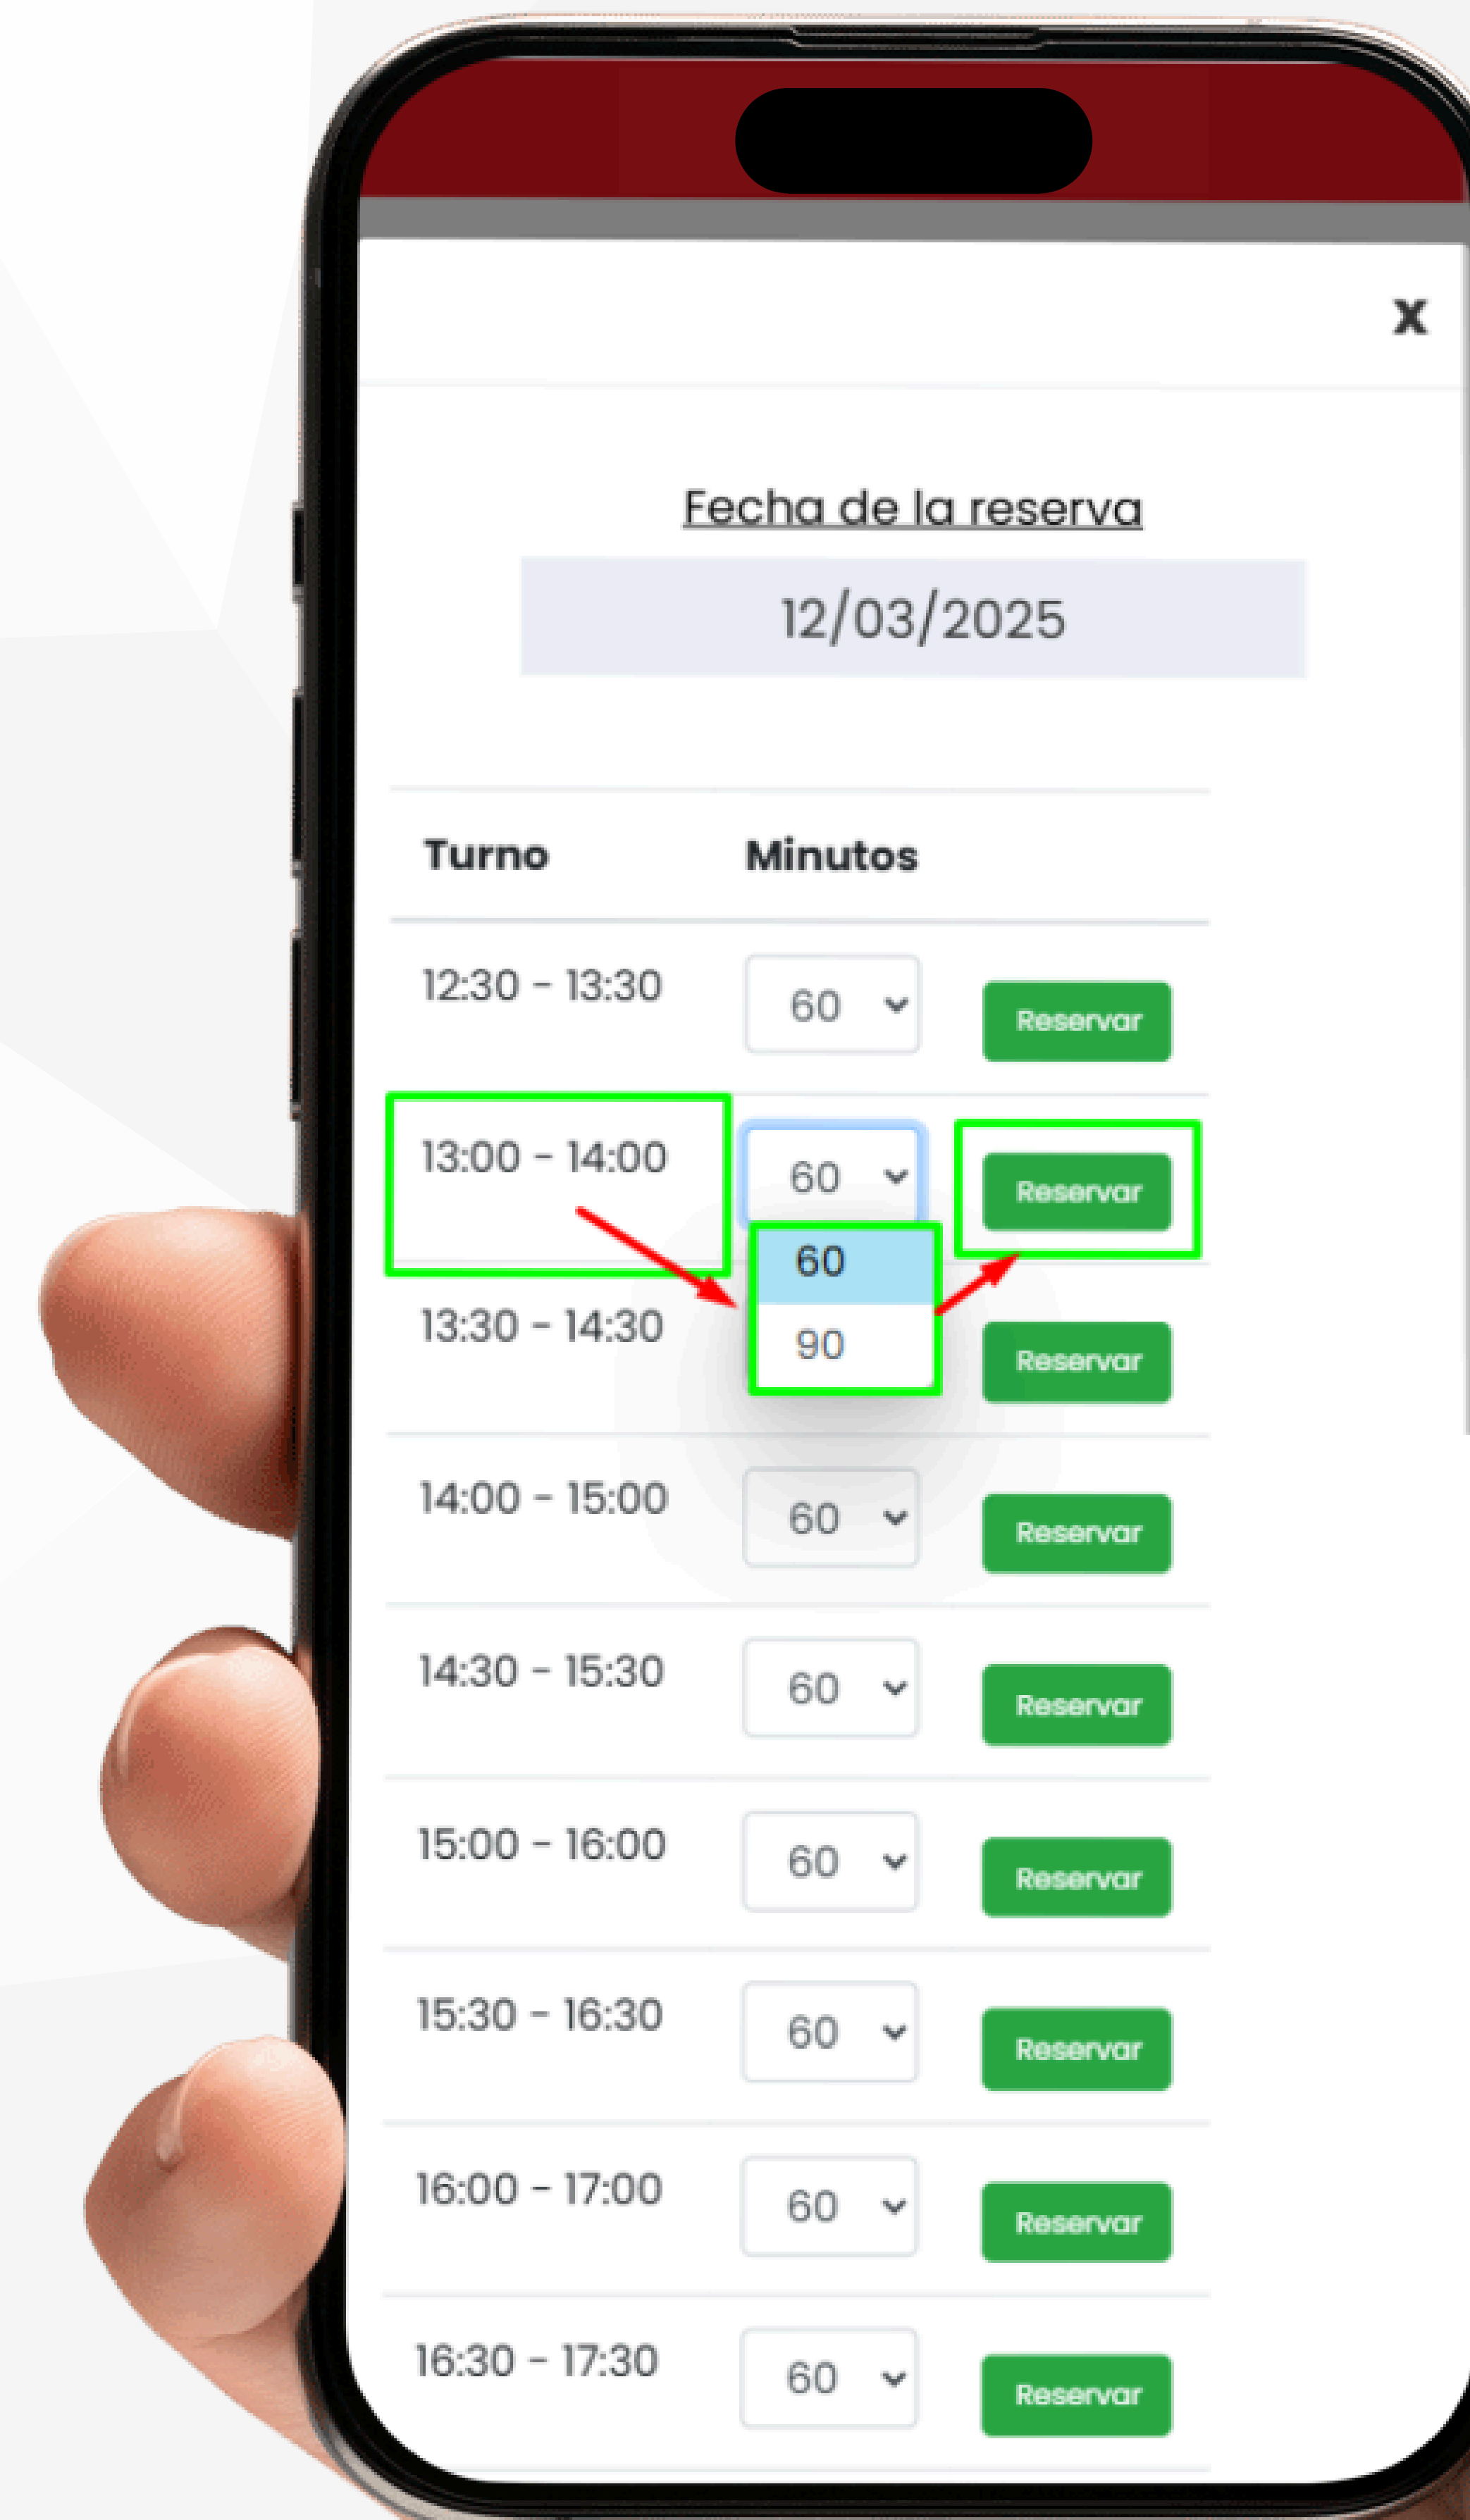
x

Fecha de la reserva

12/03/2025

| Turno | Minutos | |
|---|---|---|
| 12:30 - 13:30 | 60 | Reservar |
| 13:00 - 14:00 | 60 | Reservar |
| 13:30 - 14:30 | | Reservar |
| 14:00 - 15:00 | 60 | Reservar |
| 14:30 - 15:30 | 60 | Reservar |
| 15:00 - 16:00 | 60 | Reservar |
| 15:30 - 16:30 | 60 | Reservar |
| 16:00 - 17:00 | 60 | Reservar |
| 16:30 - 17:30 | 60 | Reservar |

60
90